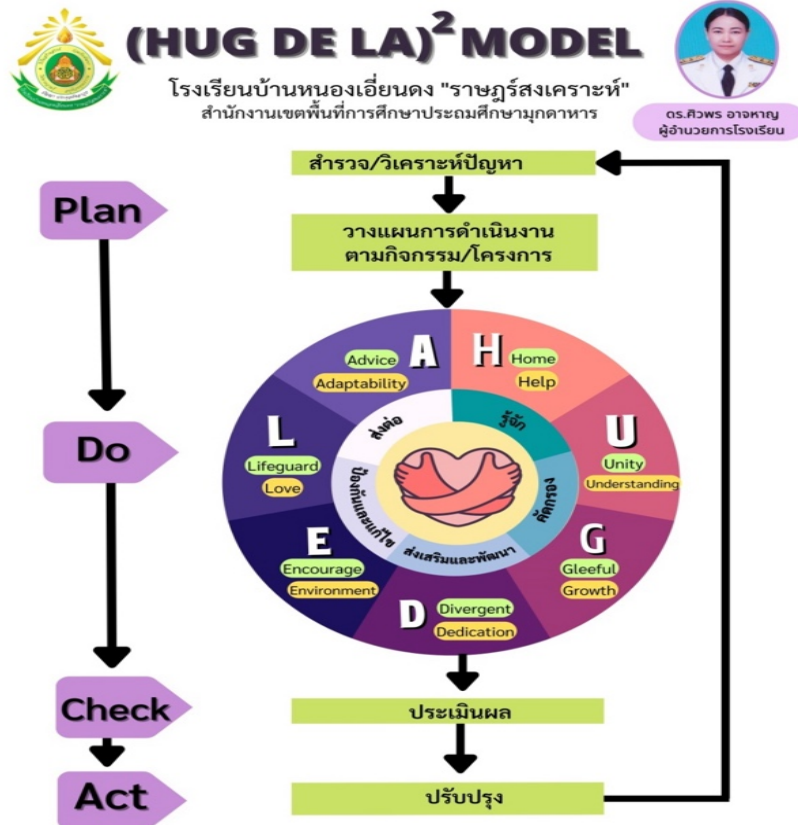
(HUG DE LA)$^2$ MODEL

โรงเรียนบ้านหนองเอี่ยนดง "ราษฎร์สงเคราะห์"
สำนักงานเขตพื้นที่การศึกษาประถมศึกษามุกดาหาร

ดร.ศิวพร อาจหาญ
ผู้อำนวยการโรงเรียน

Plan

Do

Check

Act

สำรวจ/วิเคราะห์ปัญหา

วางแผนการดำเนินงาน
ตามกิจกรรม/โครงการ

A
Advice
Adaptability

H
Home
Help

U
Unity
Understanding

G
Gleeful
Growth

D
Divergent
Dedication

E
Encourage
Environment

L
Lifeguard
Love

ส่งต่อ
รู้จัก
คัดกรอง
ส่งเสริมและพัฒนา
ป้องกันและแก้ไข

ประเมินผล

ปรับปรุง